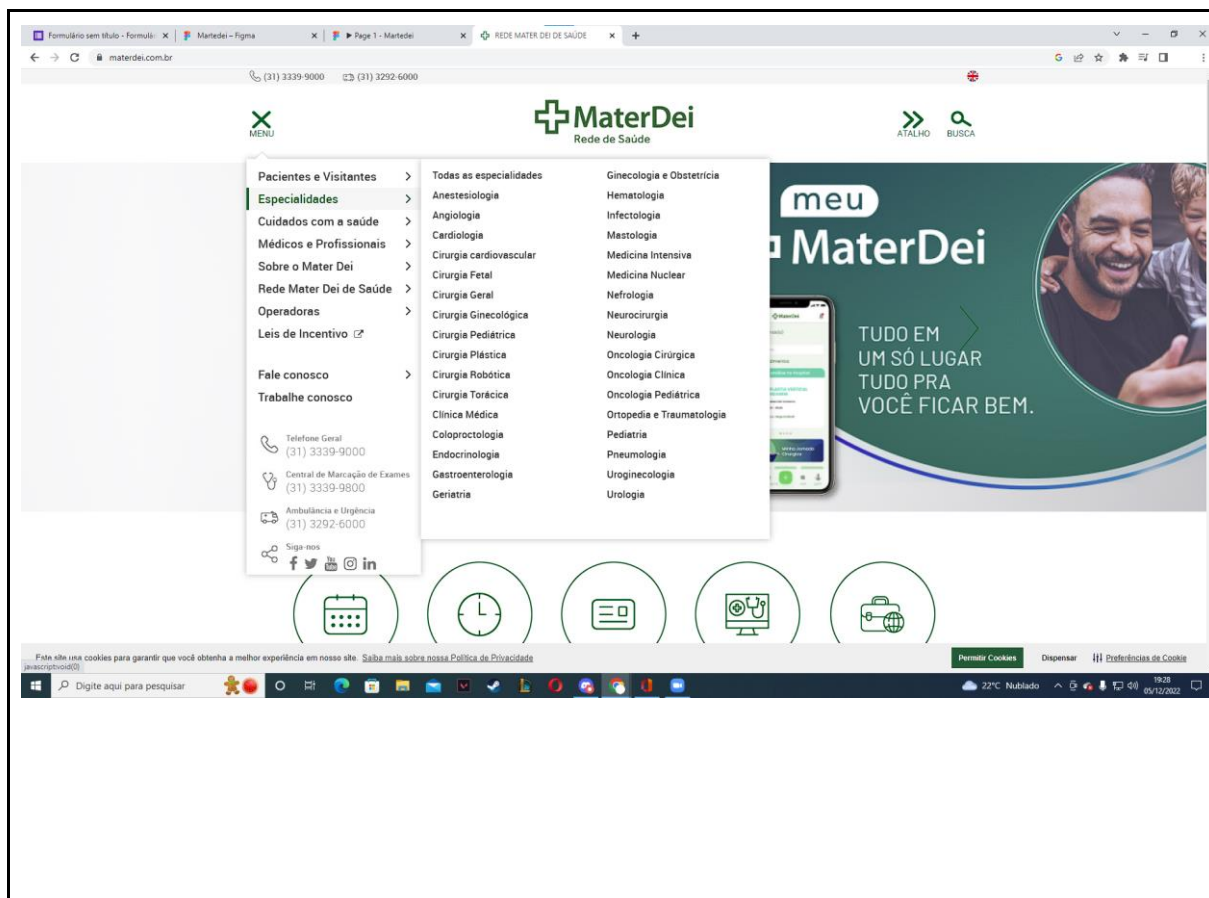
Formulário sem título - Formulá ×
Martedei – Figma ×
▶ Page 1 - Martedei ×
REDE MATER DEI DE SAÚDE ×
+

materdei.com.br

(31) 3339-9000 (31) 3292-6000

MENU

MaterDei
Rede de Saúde

ATALHO BUSCA

Pacientes e Visitantes
Especialidades
Cuidados com a saúde
Médicos e Profissionais
Sobre o Mater Dei
Rede Mater Dei de Saúde
Operadoras
Leis de Incentivo

Fale conosco
Trabalhe conosco

Telefone Geral
(31) 3339-9000
Central de Marcação de Exames
(31) 3339-9800
Ambulância e Urgência
(31) 3292-6000
Siga-nos

Todas as especialidades
Anestesiologia
Angiologia
Cardiologia
Cirurgia cardiovascular
Cirurgia Fetal
Cirurgia Geral
Cirurgia Ginecológica
Cirurgia Pediátrica
Cirurgia Plástica
Cirurgia Robótica
Cirurgia Torácica
Clínica Médica
Coloproctologia
Endocrinologia
Gastroenterologia
Geriatria

Ginecologia e Obstetrícia
Hematologia
Infectologia
Mastologia
Medicina Intensiva
Medicina Nuclear
Nefrologia
Neurocirurgia
Neurologia
Oncologia Cirúrgica
Oncologia Clínica
Oncologia Pediátrica
Ortopedia e Traumatologia
Pediatria
Pneumologia
Uroginecologia
Urologia

meu
MaterDei

TUDO EM
UM SÓ LUGAR
TUDO PRA
VOCÊ FICAR BEM.

Este site usa cookies para garantir que você obtenha a melhor experiência em nosso site. Saiba mais sobre nossa Política de Privacidade
javascript:void(0)
Permitir Cookies Dispensar Preferências de Cookie

Digite aqui para pesquisar
22°C Nublado 19:28 05/12/2022